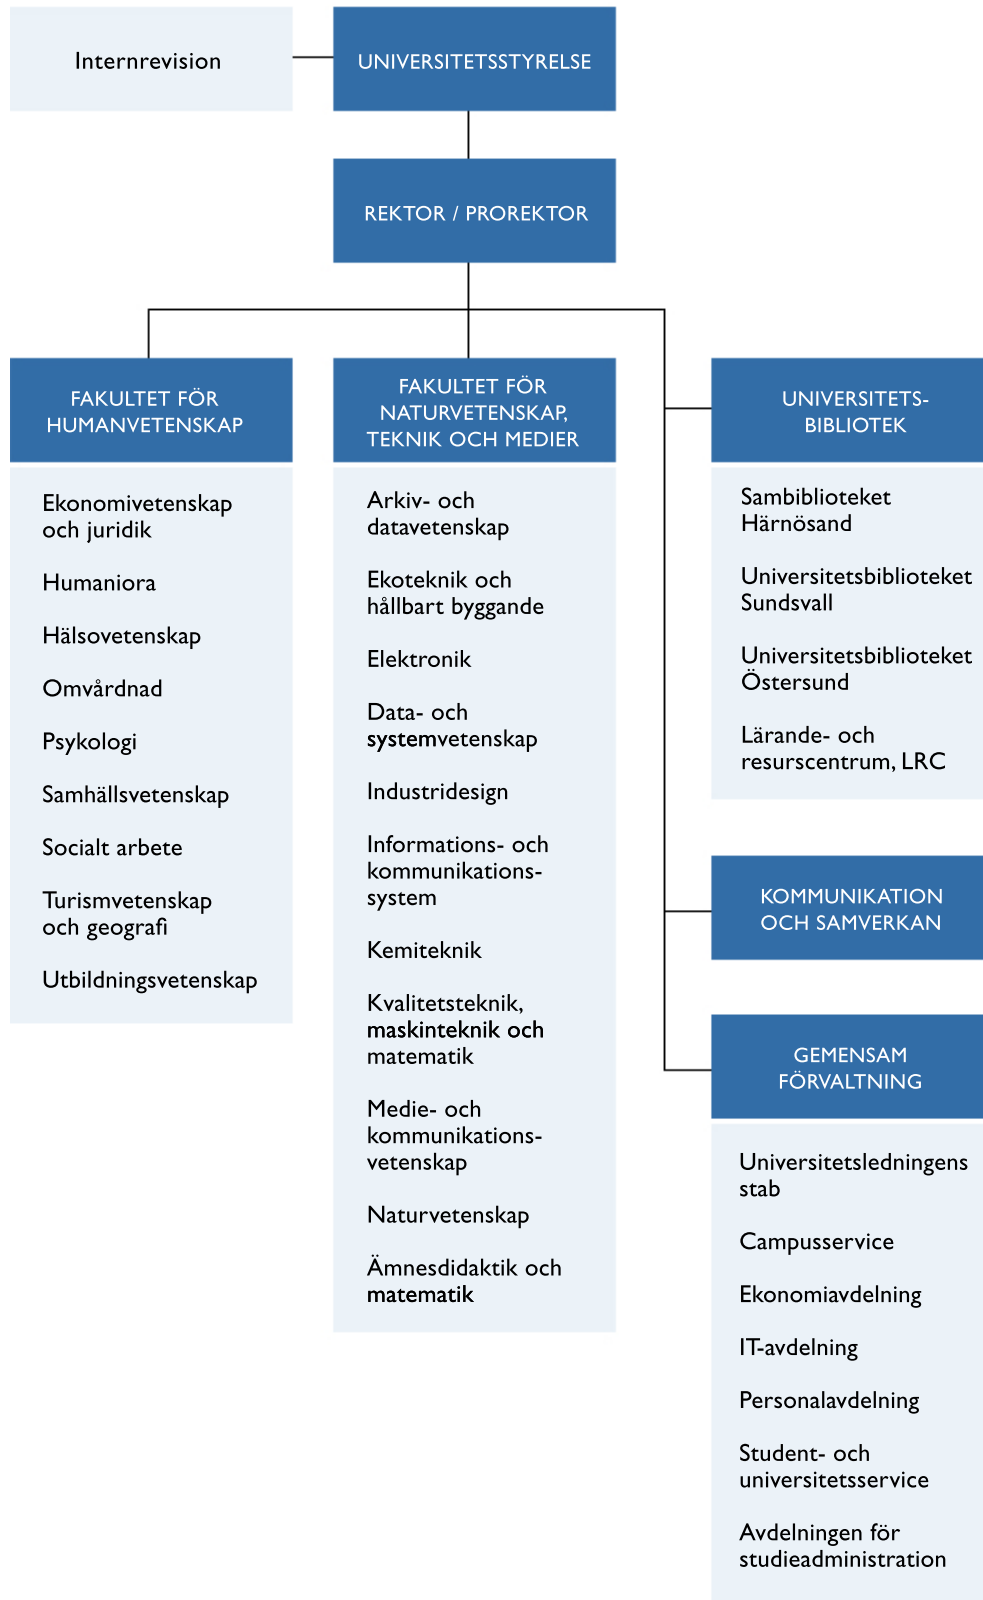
Internrevision

UNIVERSITETSSTYRELSE

REKTOR / PROREKTOR

FAKULTET FÖR HUMANVETENSKAP

Ekonomivetenskap och juridik

Humaniora

Hälsovetenskap

Omvårdnad

Psykologi

Samhällsvetenskap

Socialt arbete

Turismvetenskap och geografi

Utbildningsvetenskap

FAKULTET FÖR NATURVETENSKAP, TEKNIK OCH MEDIER

Arkiv- och datavetenskap

Ekoteknik och hållbart byggande

Elektronik

Data- och systemvetenskap

Industridesign

Informations- och kommunikationssystem

Kemiteknik

Kvalitetsteknik, maskinteknik och matematik

Medie- och kommunikationsvetenskap

Naturvetenskap

Ämnesdidaktik och matematik

UNIVERSITETS-BIBLIOTEK

Sambiblioteket Härnösand

Universitetsbiblioteket Sundsvall

Universitetsbiblioteket Östersund

Lärande- och resurscentrum, LRC

KOMMUNIKATION OCH SAMVERKAN

GEMENSAM FÖRVALTNING

Universitetsledningens stab

Campusservice

Ekonomiavdelning

IT-avdelning

Personalavdelning

Student- och universitetsservice

Avdelningen för studieadministration